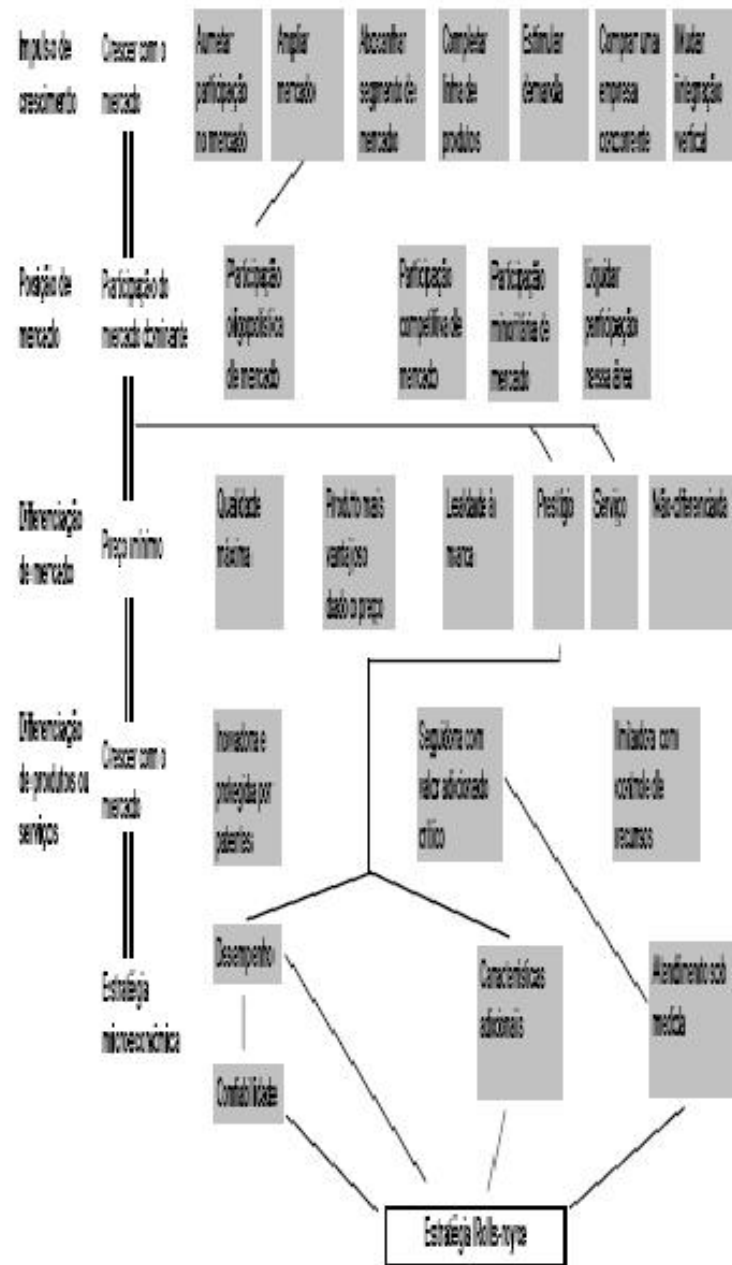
Impulso de crescimento

Crescer com o mercado

Aumentar participação no mercado

Ampliar mercado

Abocanhar segmento de mercado

Completar linha de produtos

Estimular demanda

Comprar uma empresa concorrente

Mudar integração vertical

Posição de mercado

Participação do mercado dominante

Participação oligopolística de mercado

Participação competitiva de mercado

Participação minoritária de mercado

Liquidar participação nessa área

Diferenciação de mercado

Preço mínimo

Qualidade máxima

Produto mais vantajoso dado o preço

Lealdade à marca

Prestígio

Serviço

Não-diferenciado

Diferenciação de produtos ou serviços

Crescer com o mercado

Inovadora e protegida por patentes

Seguidora com valor adicionado crítico

Imitadora com controle de recursos

Estratégia microeconômica

Desempenho

Características adicionais

Atendimento sob medida

Confiabilidade

Estratégia Rolls-royce